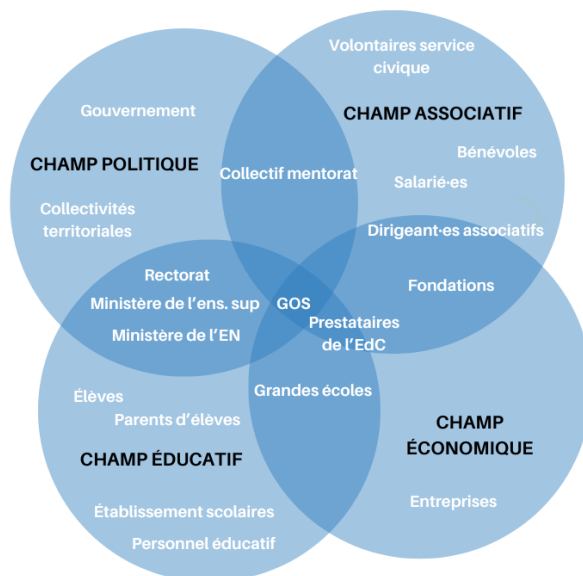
Volontaires service civique

CHAMP ASSOCIATIF

Gouvernement

CHAMP POLITIQUE

Collectif mentorat

Bénévoles

Salarié·es

Collectivités territoriales

Dirigeant·es associatifs

Rectorat

Ministère de l'ens. sup

Fondations

GOS

Ministère de l'EN

Prestataires de l'EdC

Grandes écoles

Élèves

Parents d'élèves

CHAMP ÉDUCATIF

CHAMP ÉCONOMIQUE

Entreprises

Établissement scolaires

Personnel éducatif